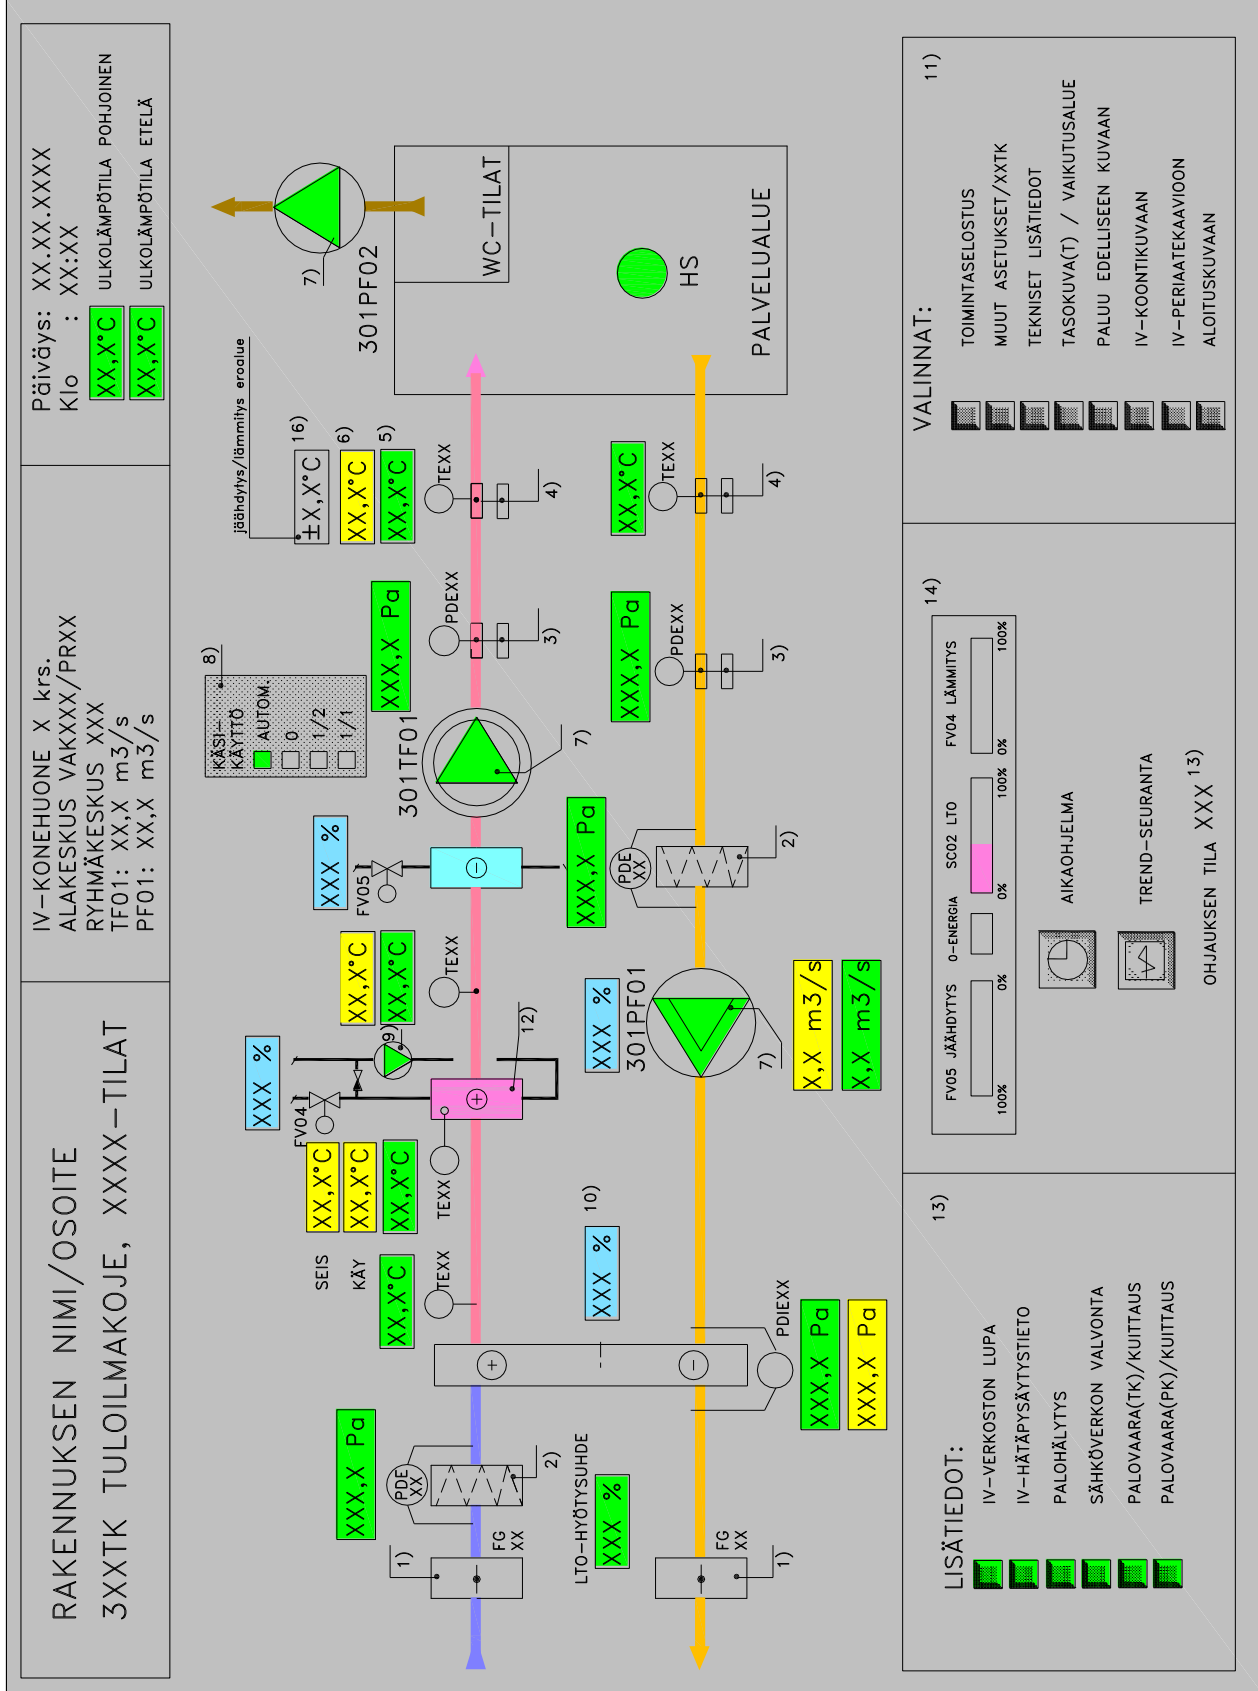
RAKENNUKSEN NIMI/OSOITE
3XXTK TULOILMAKOJE, XXXX-TILAT

IV-KONEHUONE X krs.
ALAKESKUS VAKXXX/PRXX
RYHMÄKESKUS XXX
TF01: XX,X m3/s
PF01: XX,X m3/s

Päiväys: XX.XX.XXXX
Klo : XX:XX
XX,X°C ULKOLÄMPÖTILA POHJOINEN
XX,X°C ULKOLÄMPÖTILA ETELÄ

WC-TILAT
HS
PALVELUALUE
7)
301PF02

jäähdytys/lämmitys eroalue
16)
±X,X°C
6)
XX,X°C
5)
XX,X°C
TEXX
4)
XX,X°C
TEXX
4)
XXX,X Pa
PDEXX
3)
XXX,X Pa
PDEXX
3)

8)
KÄSI-KÄYTTÖ
AUTOM.
0
1/2
1/1
301TF01
7)

XXX %
FV05
XXX,X Pa
PDE XX
2)

XX,X°C
XX,X°C
TEXX
XXX %
301PF01
7)
X,X m3/s
X,X m3/s

XXX %
FV04
9)
12)
XX,X°C
XX,X°C
XX,X°C
TEXX

SEIS
KÄY
XX,X°C
TEXX
10)
XXX %
PDIEXX
XXX,X Pa
XXX,X Pa

XXX,X Pa
PDE XX
2)
1)
FG XX
LTO-HYÖTYSUHDE
XXX %
FG XX
1)

VALINNAT:
11)
TOIMINTASELOSTUS
MUUT ASETUKSET/XXTK
TEKNISET LISÄTIEDOT
TASOKUVA(T) / VAIKUTUSALUE
PALUU EDELLISEEN KUVAAN
IV-KOONTIKUVAAN
IV-PERIAATEKAAVIOON
ALOITUSKUVAAN

14)
FV05 JÄÄHDYTYS
100%
0%
0-ENERGIA
SCO2 LTO
0%
100%
FV04 LÄMMITYS
0%
100%
AIKAOHJELMA
TREND-SEURANTA
OHJAUKSEN TILA XXX 13)

LISÄTIEDOT:
13)
IV-VERKOSTON LUPA
IV-HÄTÄPYSÄYTYSTIETO
PALOHÄLYTYS
SÄHKÖVERKON VALVONTA
PALOVAARA(TK)/KUITTAUS
PALOVAARA(PK)/KUITTAUS